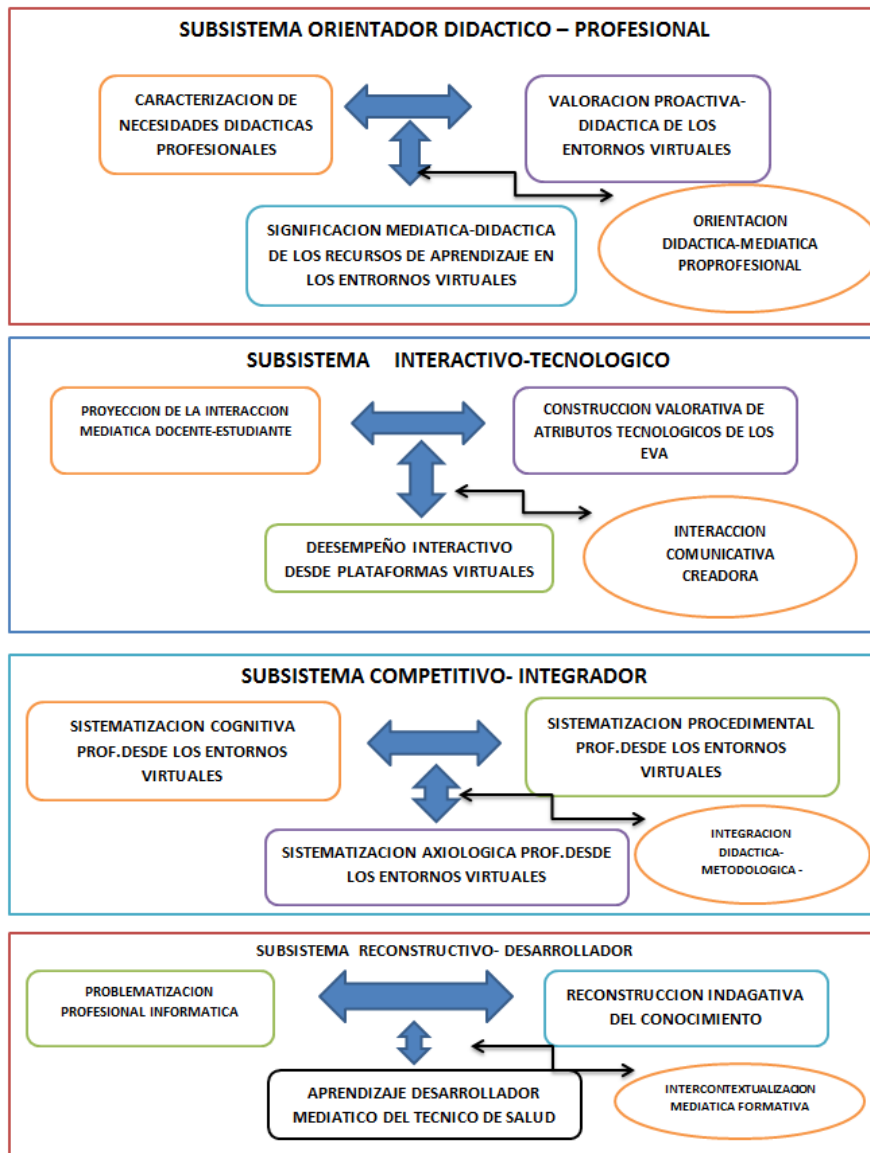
SUBSISTEMA ORIENTADOR DIDACTICO – PROFESIONAL

CARACTERIZACION DE NECESIDADES DIDACTICAS PROFESIONALES

VALORACION PROACTIVA-DIDACTICA DE LOS ENTORNOS VIRTUALES

SIGNIFICACION MEDIATICA-DIDACTICA DE LOS RECURSOS DE APRENDIZAJE EN LOS ENTRORNOS VIRTUALES

ORIENTACION DIDACTICA-MEDIATICA PROPROFESIONAL

SUBSISTEMA INTERACTIVO-TECNOLOGICO

PROYECCION DE LA INTERACCION MEDIATICA DOCENTE-ESTUDIANTE

CONSTRUCCION VALORATIVA DE ATRIBUTOS TECNOLOGICOS DE LOS EVA

DEESEMPEÑO INTERACTIVO DESDE PLATAFORMAS VIRTUALES

INTERACCION COMUNICATIVA CREADORA

SUBSISTEMA COMPETITIVO- INTEGRADOR

SISTEMATIZACION COGNITIVA PROF.DESDE LOS ENTORNOS VIRTUALES

SISTEMATIZACION PROCEDIMENTAL PROF.DESDE LOS ENTORNOS VIRTUALES

SISTEMATIZACION AXIOLOGICA PROF.DESDE LOS ENTORNOS VIRTUALES

INTEGRACION DIDACTICA-METODOLOGICA -

SUBSISTEMA RECONSTRUCTIVO- DESARROLLADOR

PROBLEMATIZACION PROFESIONAL INFORMATICA

RECONSTRUCCION INDAGATIVA DEL CONOCIMIENTO

APRENDIZAJE DESARROLLADOR MEDIATICO DEL TECNICO DE SALUD

INTERCONTEXTUALIZACION MEDIATICA FORMATIVA